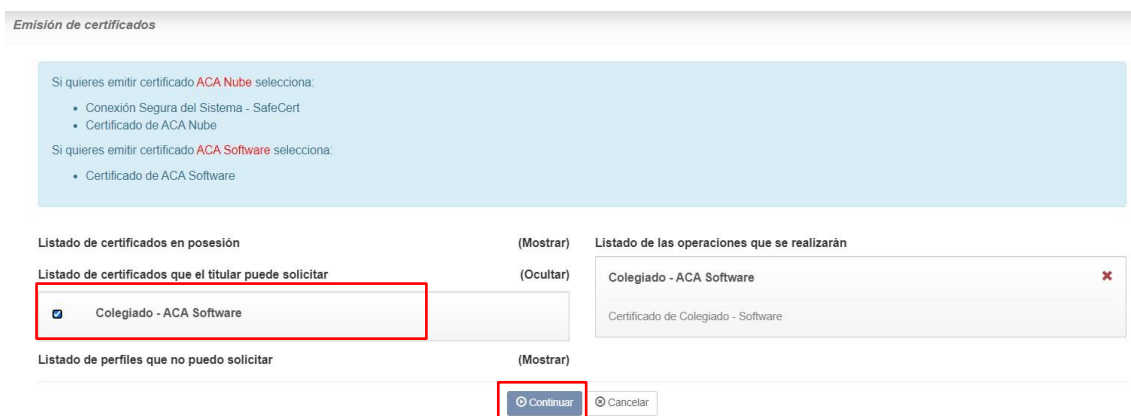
Emisión de certificados

Si quieres emitir certificado ACA Nube selecciona:

- Conexión Segura del Sistema - SafeCert
- Certificado de ACA Nube

Si quieres emitir certificado ACA Software selecciona:

- Certificado de ACA Software

Listado de certificados en posesión (Mostrar)

Listado de certificados que el titular puede solicitar (Ocultar)

Colegiado - ACA Software

Listado de perfiles que no puedo solicitar (Mostrar)

Listado de las operaciones que se realizarán

Colegiado - ACA Software ✖

Certificado de Colegiado - Software

Continuar Cancelar